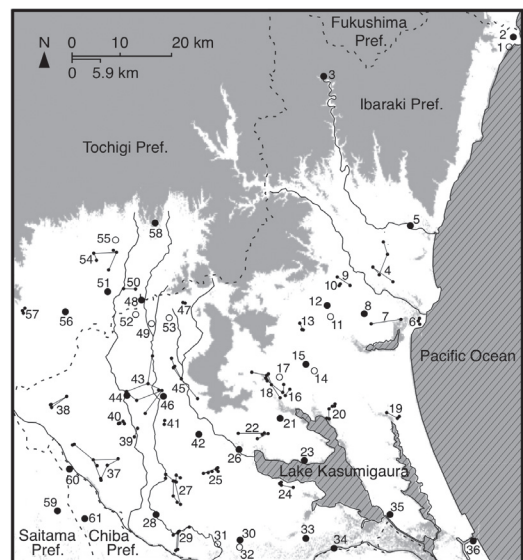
Fukushima Pref.

N
0 10 20 km
0 5.9 km

2
1
3
Ibaraki Pref.
Tochigi Pref.
58
55
54
50
51
48
57
56
52
49
53
47
5
4
9
10
12
8
7
13
11
6
Pacific Ocean
15
14
17
18
16
43
44
45
46
38
40
39
41
42
22
21
20
19
26
23
25
Lake Kasumigaura
27
24
37
60
59
61
Saitama Pref.
Chiba Pref.
28
29
31
30
32
33
34
35
36